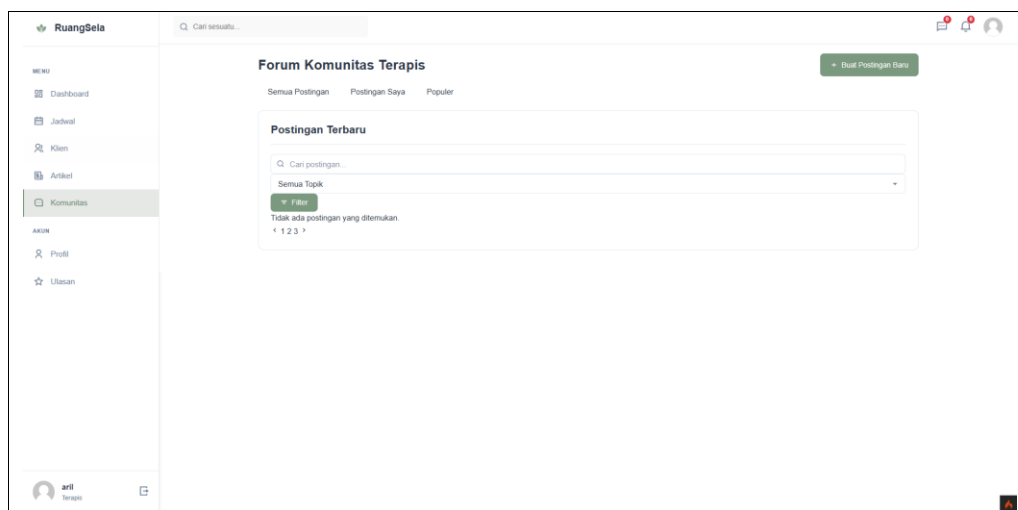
RuangSela

Cari sesuatu...

MENU

Dashboard

Jadwal

Klien

Artikel

Komunitas

AKUN

Profil

Ulasan

aril
Terapis

Forum Komunitas Terapis

+ Buat Postingan Baru

Semua Postingan Postingan Saya Populer

Postingan Terbaru

Cari postingan...

Semua Topik

Filter

Tidak ada postingan yang ditemukan.

‹ 1 2 3 ›